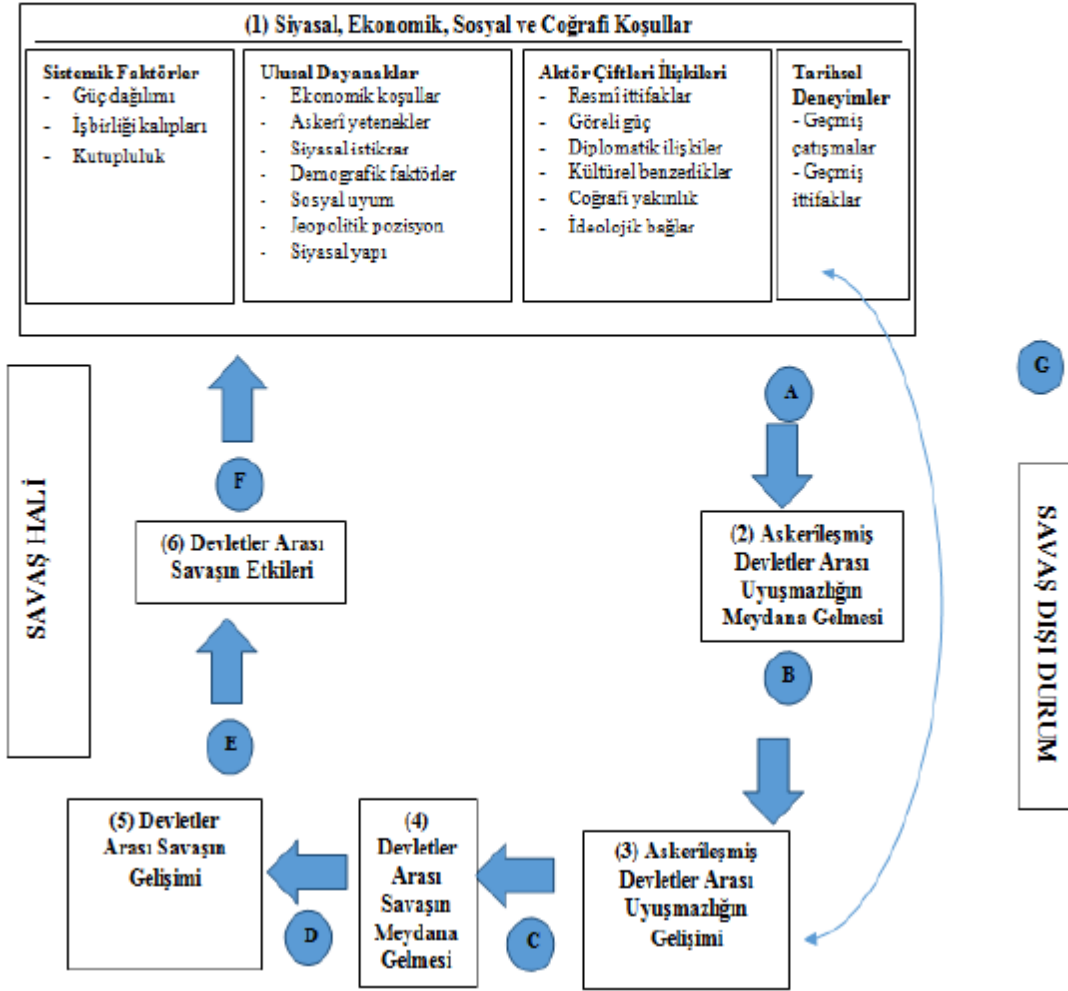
(1) Siyasal, Ekonomik, Sosyal ve Coğrafi Koşullar

Sistemik Faktörler
- Güç dağılımı
- İşbirliği kalıpları
- Kutupluluk

Ulusal Dayanaklar
- Ekonomik koşullar
- Askerî yetenekler
- Siyasal istikrar
- Demografik faktörler
- Sosyal uyum
- Jeopolitik pozisyon
- Siyasal yapı

Aktör Çiftleri İlişkileri
- Resmî ittifaklar
- Göreli güç
- Diplomatik ilişkiler
- Kültürel benzerlikler
- Coğrafi yakınlık
- İdeolojik bağlar

Tarihsel Deneyimler
- Geçmiş çatışmalar
- Geçmiş ittifaklar

G

SAVAŞ HALİ

A

F

(2) Askerileşmiş Devletler Arası Uyuşmazlığın Meydana Gelmesi

(6) Devletler Arası Savaşın Etkileri

SAVAŞ DIŞI DURUM

B

E

(5) Devletler Arası Savaşın Gelişimi

(4) Devletler Arası Savaşın Meydana Gelmesi

(3) Askerileşmiş Devletler Arası Uyuşmazlığın Gelişimi

D

C